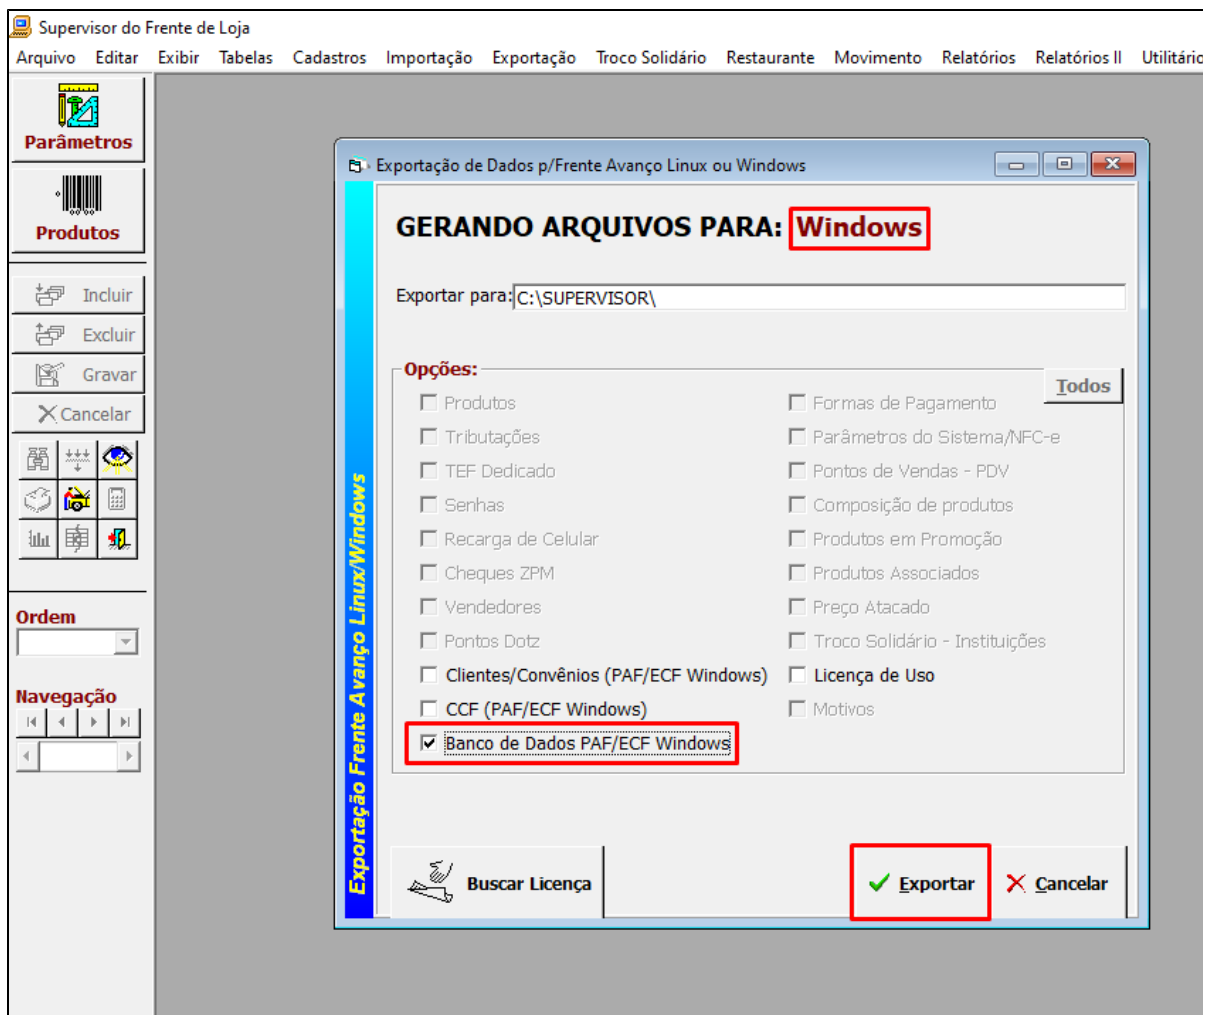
Supervisor do Frente de Loja

Arquivo Editar Exibir Tabelas Cadastros Importação Exportação Troco Solidário Restaurante Movimento Relatórios Relatórios II Utilitário

Parâmetros

Produtos

Incluir

Excluir

Gravar

Cancelar

Ordem

Navegação

Exportação de Dados p/Frente Avanço Linux ou Windows

Exportação Frente Avanço Linux/Windows

GERANDO ARQUIVOS PARA: Windows

Exportar para: C:\SUPERVISOR\

Opções:

Todos

Produtos
Tributações
TEF Dedicado
Senhas
Recarga de Celular
Cheques ZPM
Vendedores
Pontos Dotz
Clientes/Convênios (PAF/ECF Windows)
CCF (PAF/ECF Windows)
Banco de Dados PAF/ECF Windows

Formas de Pagamento
Parâmetros do Sistema/NFC-e
Pontos de Vendas - PDV
Composição de produtos
Produtos em Promoção
Produtos Associados
Preço Atacado
Troco Solidário - Instituições
Licença de Uso
Motivos

Buscar Licença

Exportar

Cancelar